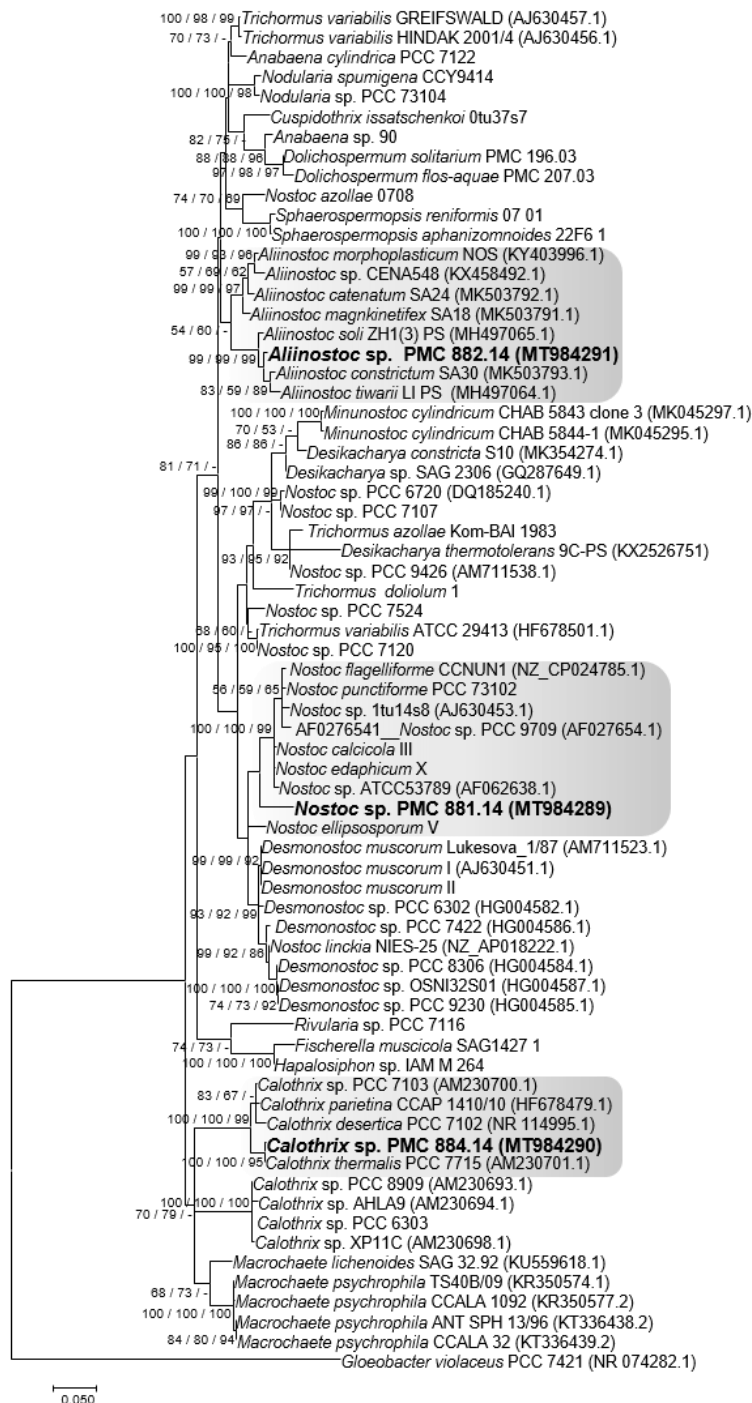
100 / 98 / 99 Trichormus variabilis GREIFSWALD (AJ630457.1)
70 / 73 / - Trichormus variabilis HINDAK 2001/4 (AJ630456.1)
Anabaena cylindrica PCC 7122
Nodularia spumigena CCY9414
100 / 100 / 98 Nodularia sp. PCC 73104
Cuspidothrix issatschenkoi 0tu37s7
82 / 75 / - Anabaena sp. 90
88 / 88 / 96 Dolichospermum solitarium PMC 196.03
97 / 98 / 97 Dolichospermum flos-aquae PMC 207.03
74 / 70 / 89 Nostoc azollae 0708
Sphaerospermopsis reniformis 07 01
100 / 100 / 100 Sphaerospermopsis aphanizomnoides 22F6 1
99 / 93 / 96 Aliinostoc morphoplasticum NOS (KY403996.1)
57 / 69 / 62 Aliinostoc sp. CENA548 (KX458492.1)
99 / 99 / 97 Aliinostoc catenatum SA24 (MK503792.1)
Aliinostoc magnkinetifex SA18 (MK503791.1)
54 / 60 / - Aliinostoc soli ZH1(3) PS (MH497065.1)
99 / 99 / 99 Aliinostoc sp. PMC 882.14 (MT984291)
Aliinostoc constrictum SA30 (MK503793.1)
83 / 59 / 89 Aliinostoc tiwarii LI PS (MH497064.1)
100 / 100 / 100 Minunostoc cylindricum CHAB 5843 clone 3 (MK045297.1)
70 / 53 / - Minunostoc cylindricum CHAB 5844-1 (MK045295.1)
86 / 86 / - Desikacharya constricta S10 (MK354274.1)
Desikacharya sp. SAG 2306 (GQ287649.1)
81 / 71 / -
99 / 100 / 99 Nostoc sp. PCC 6720 (DQ185240.1)
97 / 97 / - Nostoc sp. PCC 7107
Trichormus azollae Kom-BAI 1983
Desikacharya thermotolerans 9C-PS (KX2526751)
93 / 95 / 92 Nostoc sp. PCC 9426 (AM711538.1)
Trichormus doliolum 1
Nostoc sp. PCC 7524
68 / 60 / - Trichormus variabilis ATCC 29413 (HF678501.1)
100 / 95 / 100 Nostoc sp. PCC 7120
Nostoc flagelliforme CCNUN1 (NZ_CP024785.1)
56 / 59 / 65 Nostoc punctiforme PCC 73102
Nostoc sp. 1tu14s8 (AJ630453.1)
100 / 100 / 99 AF0276541__Nostoc sp. PCC 9709 (AF027654.1)
Nostoc calcicola III
Nostoc edaphicum X
Nostoc sp. ATCC53789 (AF062638.1)
Nostoc sp. PMC 881.14 (MT984289)
Nostoc ellipsosporum V
Desmonostoc muscorum Lukesova_1/87 (AM711523.1)
99 / 99 / 92 Desmonostoc muscorum I (AJ630451.1)
Desmonostoc muscorum II
93 / 92 / 99 Desmonostoc sp. PCC 6302 (HG004582.1)
Desmonostoc sp. PCC 7422 (HG004586.1)
99 / 92 / 86 Nostoc linckia NIES-25 (NZ_AP018222.1)
Desmonostoc sp. PCC 8306 (HG004584.1)
100 / 100 / 100 Desmonostoc sp. OSNI32S01 (HG004587.1)
74 / 73 / 92 Desmonostoc sp. PCC 9230 (HG004585.1)
Rivularia sp. PCC 7116
74 / 73 / - Fischerella muscicola SAG1427 1
100 / 100 / 100 Hapalosiphon sp. IAM M 264
83 / 67 / - Calothrix sp. PCC 7103 (AM230700.1)
Calothrix parietina CCAP 1410/10 (HF678479.1)
100 / 100 / 99 Calothrix desertica PCC 7102 (NR 114995.1)
Calothrix sp. PMC 884.14 (MT984290)
100 / 100 / 95 Calothrix thermalis PCC 7715 (AM230701.1)
100 / 100 / 100 Calothrix sp. PCC 8909 (AM230693.1)
70 / 79 / - Calothrix sp. AHLA9 (AM230694.1)
Calothrix sp. PCC 6303
Calothrix sp. XP11C (AM230698.1)
Macrochaete lichenoides SAG 32.92 (KU559618.1)
68 / 73 / - Macrochaete psychrophila TS40B/09 (KR350574.1)
100 / 100 / 100 Macrochaete psychrophila CCALA 1092 (KR350577.2)
Macrochaete psychrophila ANT SPH 13/96 (KT336438.2)
84 / 80 / 94 Macrochaete psychrophila CCALA 32 (KT336439.2)
Gloeobacter violaceus PCC 7421 (NR 074282.1)
0.050